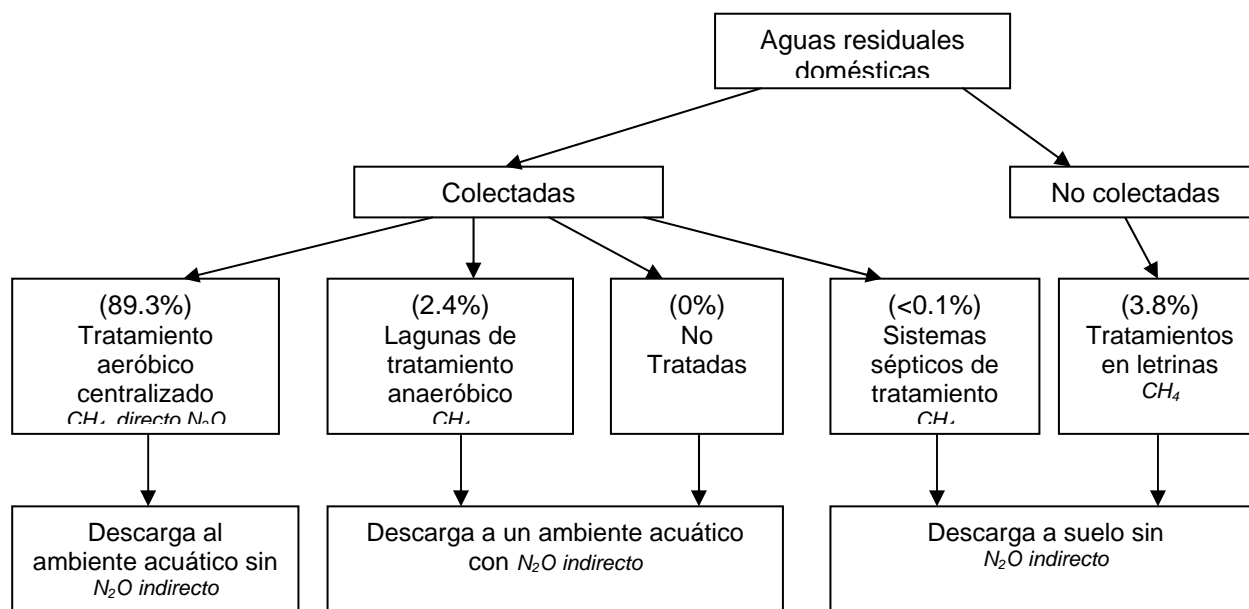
Aguas residuales domésticas

Colectadas

No colectadas

(89.3%)
Tratamiento aeróbico centralizado
$CH_4$, directo $N_2O$

(2.4%)
Lagunas de tratamiento anaeróbico
$CH_4$

(0%)
No Tratadas

(<0.1%)
Sistemas sépticos de tratamiento
$CH_4$

(3.8%)
Tratamientos en letrinas
$CH_4$

Descarga al ambiente acuático sin $N_2O$ indirecto

Descarga a un ambiente acuático con $N_2O$ indirecto

Descarga a suelo sin $N_2O$ indirecto